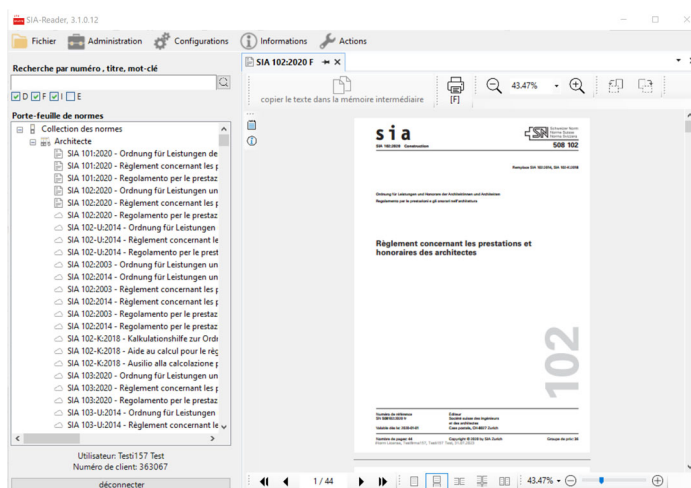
SIA-Reader, 3.1.0.12

Fichier Administration Configurations Informations Actions

Recherche par numéro , titre, mot-clé

D F I E

Porte-feuille de normes

Collection des normes
Architecte
SIA 101:2020 - Ordnung für Leistungen de
SIA 101:2020 - Règlement concernant les p
SIA 101:2020 - Regolamento per le prestaz
SIA 102:2020 - Ordnung für Leistungen un
SIA 102:2020 - Règlement concernant les p
SIA 102:2020 - Regolamento per le prestaz
SIA 102-U:2014 - Ordnung für Leistungen
SIA 102-U:2014 - Règlement concernant le
SIA 102-U:2014 - Regolamento per le prest
SIA 102:2003 - Ordnung für Leistungen un
SIA 102:2014 - Ordnung für Leistungen un
SIA 102:2003 - Règlement concernant les p
SIA 102:2014 - Règlement concernant les p
SIA 102:2003 - Regolamento per le prestaz
SIA 102:2014 - Regolamento per le prestaz
SIA 102-K:2018 - Kalkulationshilfe zur Ordi
SIA 102-K:2018 - Aide au calcul pour le règ
SIA 102-K:2018 - Ausilio alla calcolazione p
SIA 103:2020 - Ordnung für Leistungen un
SIA 103:2020 - Règlement concernant les p
SIA 103:2020 - Regolamento per le prestaz
SIA 103-U:2014 - Ordnung für Leistungen
SIA 103-U:2014 - Règlement concernant le

Utilisateur: Testi157 Test
Numéro de client: 363067

déconnecter

SIA 102:2020 F

copier le texte dans la mémoire intermédiaire

[F]

43.47%

sia

SIA 102:2020 Construction

508 102

Remplace SIA 102:2014, SIA 102-U:2014

Ordnung für Leistungen und Honorare der Architektinnen und Architekten
Regolamento per le prestazioni e gli onorari nell'architettura

Règlement concernant les prestations et honoraires des architectes

102

1 / 44

43.47%